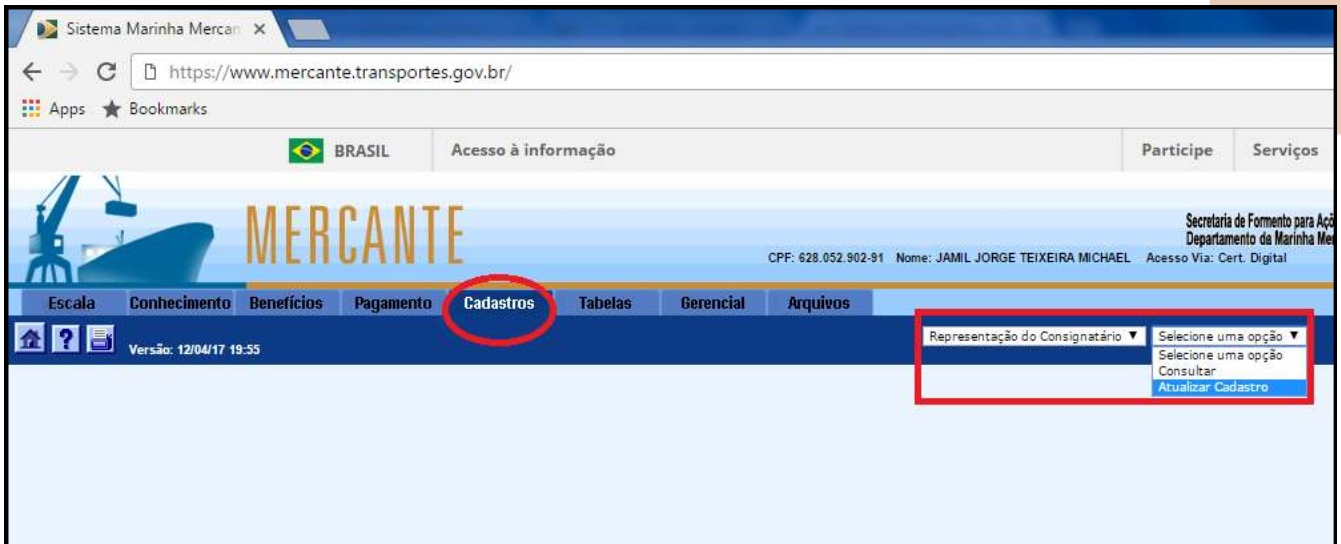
Sistema Marinha Mercan ×

https://www.mercante.transportes.gov.br/

Apps Bookmarks

BRASIL Acesso à informação Participe Serviços

MERCANTE

Secretaria de Fomento para Açõ
Departamento da Marinha Me

CPF: 628.052.902-91 Nome: JAMIL JORGE TEIXEIRA MICHAEL Acesso Via: Cert. Digital

Escala Conhecimento Benefícios Pagamento Cadastros Tabelas Gerencial Arquivos

Versão: 12/04/17 19:55

Representação do Consignatário ▼ Selecione uma opção ▼

Selecione uma opção
Consultar
Atualizar Cadastro